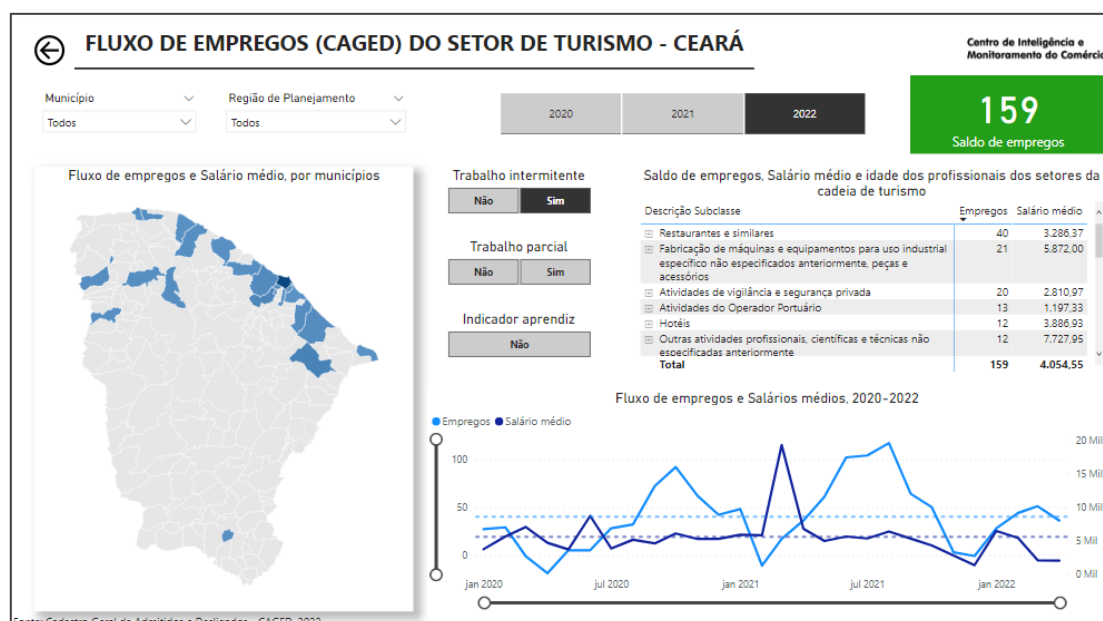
FLUXO DE EMPREGOS (CAGED) DO SETOR DE TURISMO - CEARÁ

Centro de Inteligência e Monitoramento do Comércio

Município
Todos

Região de Planejamento
Todos

2020
2021
2022

159
Saldo de empregos

Fluxo de empregos e Salário médio, por municípios

Trabalho intermitente
Não
Sim

Trabalho parcial
Não
Sim

Indicador aprendiz
Não

Saldo de empregos, Salário médio e idade dos profissionais dos setores da cadeia de turismo

| Descrição Subclasse | Empregos | Salário médio |
|---|---|---|
| Restaurantes e similares | 40 | 3.286,37 |
| Fabricação de máquinas e equipamentos para uso industrial específico não especificados anteriormente, peças e acessórios | 21 | 5.872,00 |
| Atividades de vigilância e segurança privada | 20 | 2.810,97 |
| Atividades do Operador Portuário | 13 | 1.197,33 |
| Hotéis | 12 | 3.886,93 |
| Outras atividades profissionais, científicas e técnicas não especificadas anteriormente | 12 | 7.727,95 |
| Total | 159 | 4.054,55 |

Fluxo de empregos e Salários médios, 2020-2022

Empregos
Salário médio

100
50
0

20 Mil
15 Mil
10 Mil
5 Mil
0 Mil

jan 2020
jul 2020
jan 2021
jul 2021
jan 2022

Fonte: Cadastro Geral de Admitidos e Desligados - CAGED, 2022